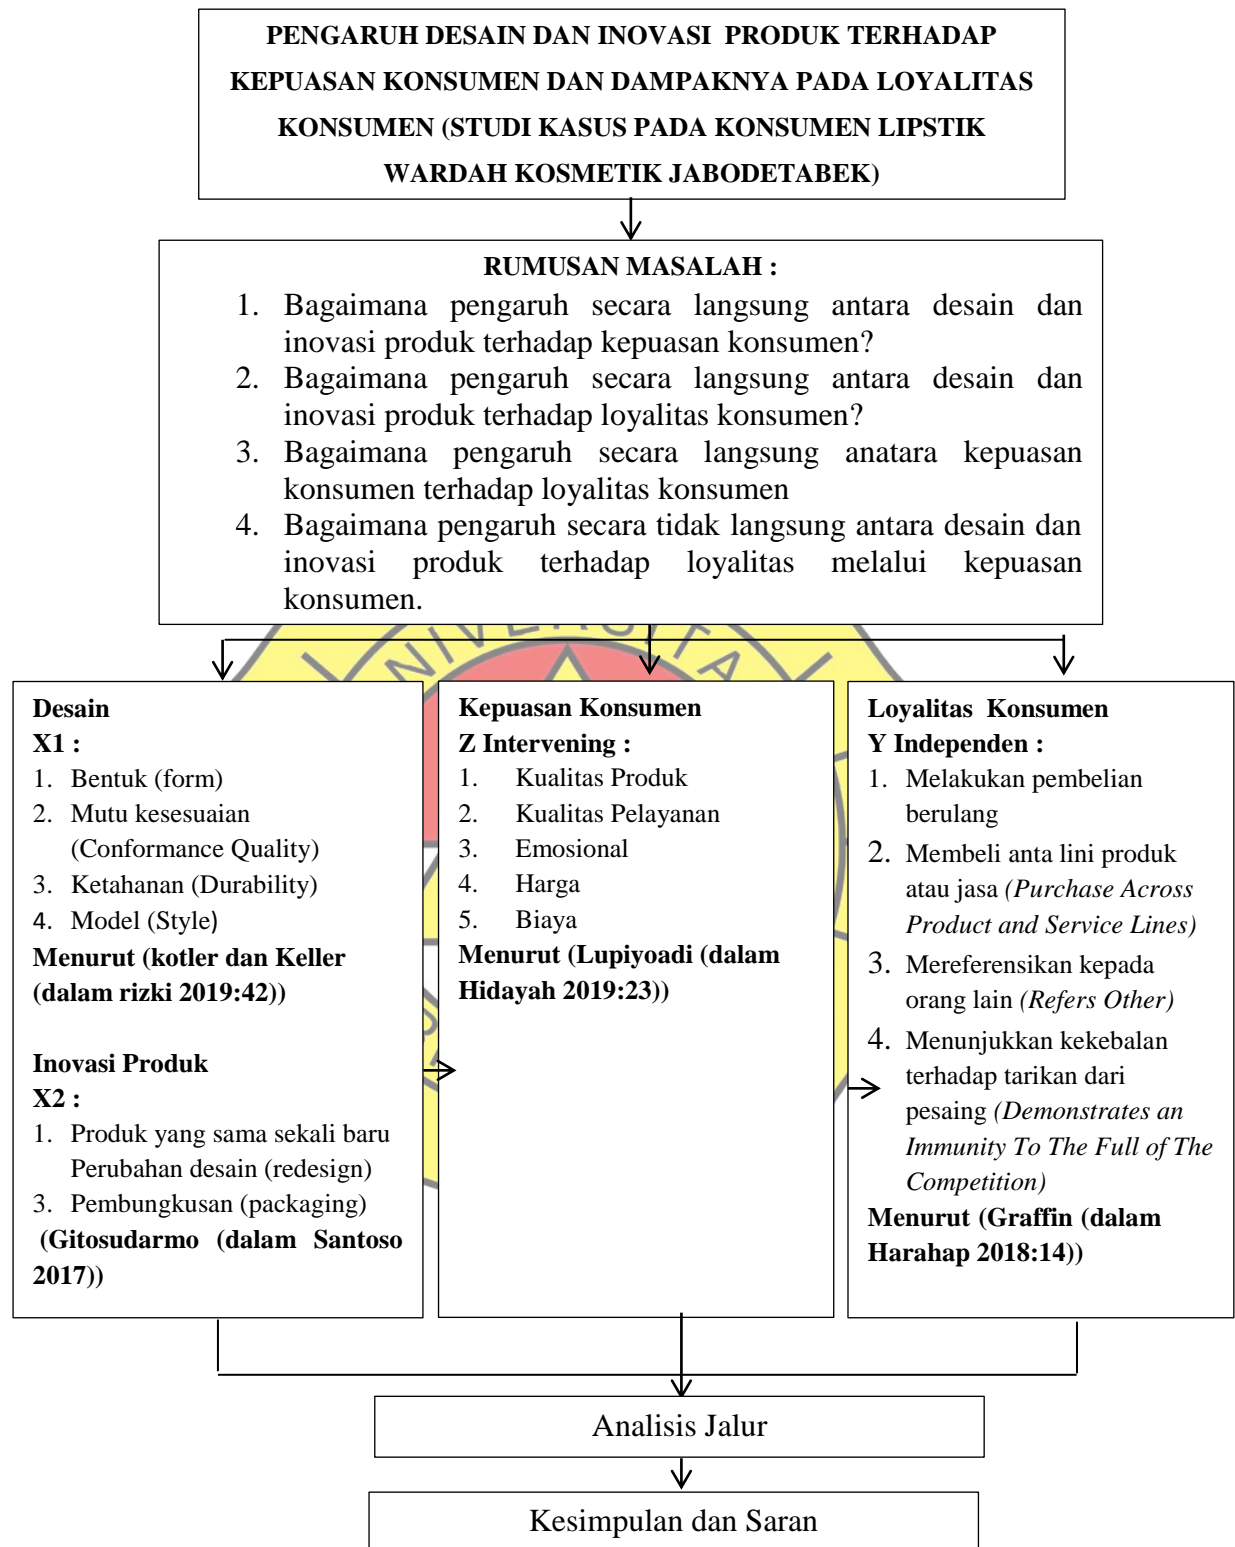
PENGARUH DESAIN DAN INOVASI PRODUK TERHADAP KEPUASAN KONSUMEN DAN DAMPAKNYA PADA LOYALITAS KONSUMEN (STUDI KASUS PADA KONSUMEN LIPSTIK WARDAH KOSMETIK JABODETABEK)

RUMUSAN MASALAH :
1. Bagaimana pengaruh secara langsung antara desain dan inovasi produk terhadap kepuasan konsumen?
2. Bagaimana pengaruh secara langsung antara desain dan inovasi produk terhadap loyalitas konsumen?
3. Bagaimana pengaruh secara langsung anatara kepuasan konsumen terhadap loyalitas konsumen
4. Bagaimana pengaruh secara tidak langsung antara desain dan inovasi produk terhadap loyalitas melalui kepuasan konsumen.

Desain
X1 :
1. Bentuk (form)
2. Mutu kesesuaian (Conformance Quality)
3. Ketahanan (Durability)
4. Model (Style)
Menurut (kotler dan Keller (dalam rizki 2019:42))

Inovasi Produk
X2 :
1. Produk yang sama sekali baru Perubahan desain (redesign)
3. Pembungkusan (packaging)
(Gitosudarmo (dalam Santoso 2017))

Kepuasan Konsumen
Z Intervening :
1. Kualitas Produk
2. Kualitas Pelayanan
3. Emosional
4. Harga
5. Biaya
Menurut (Lupiyoadi (dalam Hidayah 2019:23))

Loyalitas Konsumen
Y Independen :
1. Melakukan pembelian berulang
2. Membeli anta lini produk atau jasa (Purchase Across Product and Service Lines)
3. Mereferensikan kepada orang lain (Refers Other)
4. Menunjukkan kekebalan terhadap tarikan dari pesaing (Demonstrates an Immunity To The Full of The Competition)
Menurut (Graffin (dalam Harahap 2018:14))

Analisis Jalur

Kesimpulan dan Saran